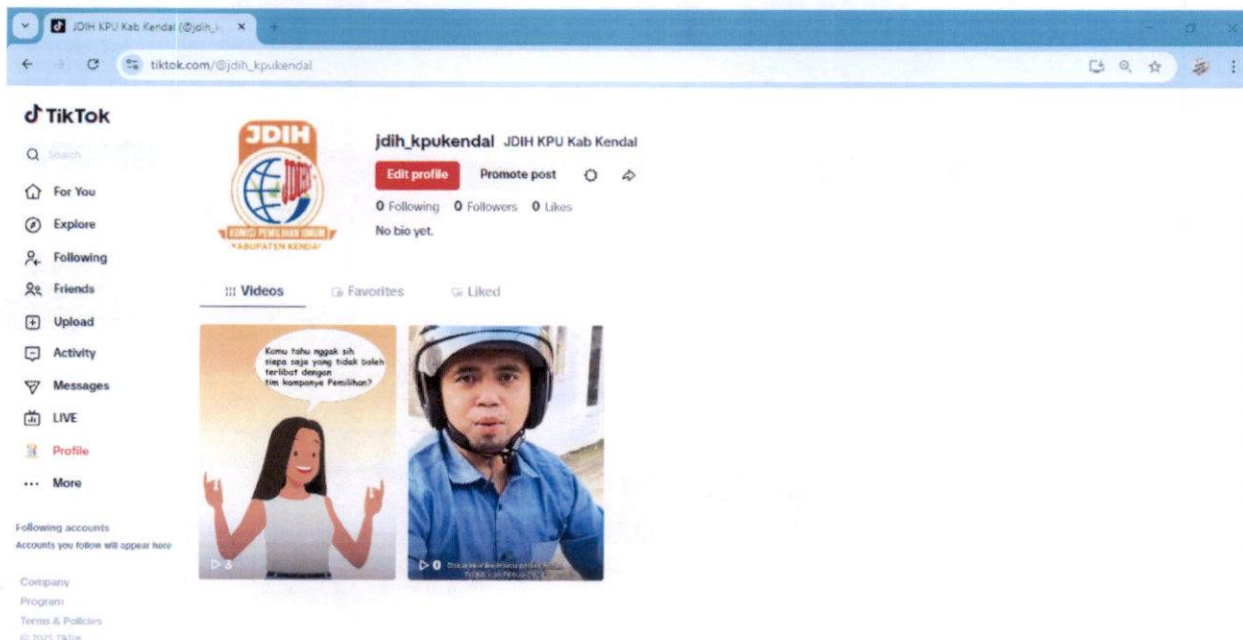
JDIH KPU Kab Kendal (@jdih_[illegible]

tiktok.com/@jdih_kpukendal

TikTok

Search

For You

Explore

Following

Friends

Upload

Activity

Messages

LIVE

Profile

More

Following accounts

Accounts you follow will appear here

Company

Program

Terms & Policies

© 2025 TikTok

JDIH

KOMISI PEMILIHAN UMUM KABUPATEN KENDAL

jdih_kpukendal JDIH KPU Kab Kendal

Edit profile

Promote post

0 Following 0 Followers 0 Likes

No bio yet.

Videos

Favorites

Liked

Kamu tahu nggak sih siapa saja yang tidak boleh terlibat dengan tim kampanye Pemilihan?

3

0 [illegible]